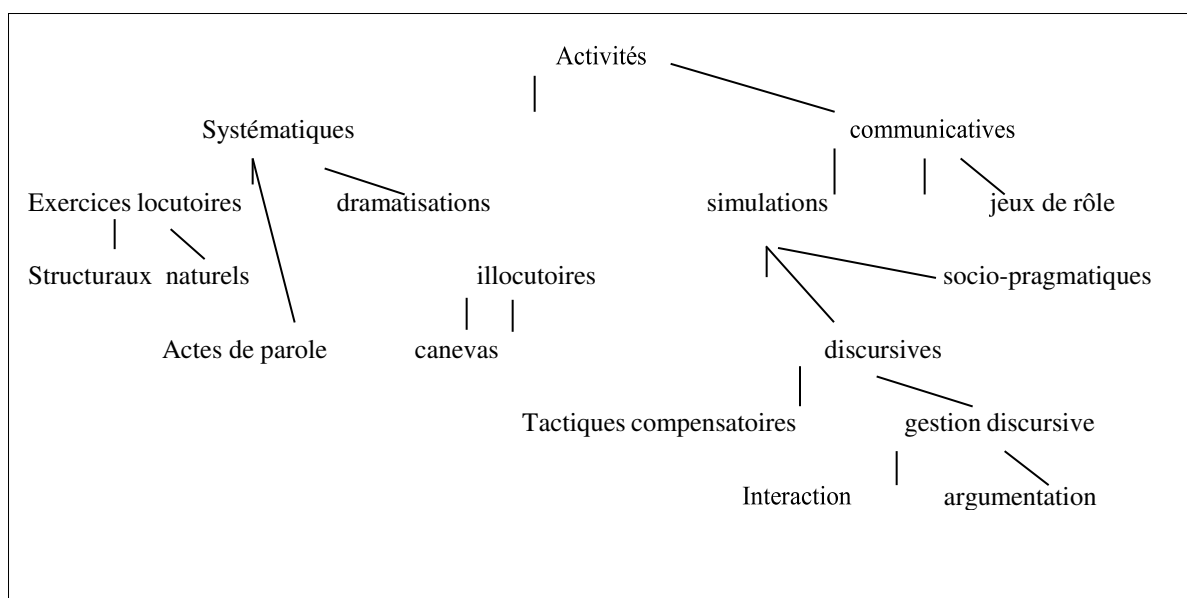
Activités

Systématiques

communicatives

Exercices locutoires

dramatisations

simulations

jeux de rôle

Structuraux naturels

illocutoires

socio-pragmatiques

Actes de parole

canevas

discursives

Tactiques compensatoires

gestion discursive

Interaction

argumentation